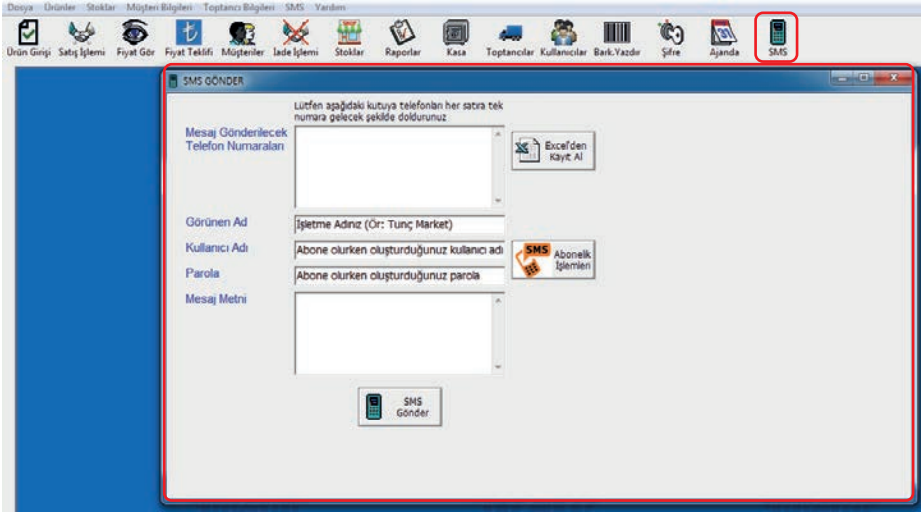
Dosya Ürünler Stoklar Müşteri Bilgileri Toptancı Bilgileri SMS Yardım

Ürün Girişi Satış İşlemi Fiyat Gör Fiyat Teklifi Müşteriler İade İşlemi Stoklar Raporlar Kasa Toptancılar Kullanıcılar Bark.Yazdır Şifre Ajanda SMS

SMS GÖNDER

Lütfen aşağıdaki kutuya telefonları her satıra tek numara gelecek şekilde doldurunuz

Mesaj Gönderilecek Telefon Numaraları

Excel'den Kayıt Al

Görünen Ad
İşletme Adınız (Ör: Tunç Market)

Kullanıcı Adı
Abone olurken oluşturduğunuz kullanıcı adı

SMS Abonelik İşlemleri

Parola
Abone olurken oluşturduğunuz parola

Mesaj Metni

SMS Gönder